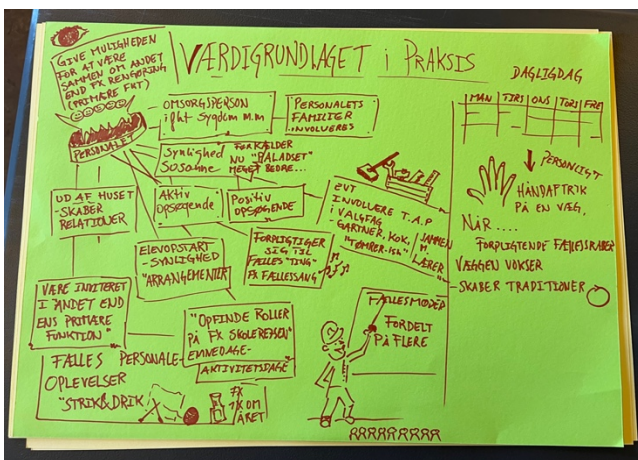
VÆRDIGRUNDLAGET i PRAKSIS

GIVE MULIGHEDEN FOR AT VÆRE SAMMEN OM ANDET END FX RENGØRING (PRIMÆRE FKT)

PERSONALET

OMSORGSPERSON ifht SYGDOM M.M

PERSONALETS FAMILIER INVOLVERES

Synlighed Sosøhne

FORKALDER NU "PALADSET" MEGET BEDRE...

UD AF HUSET - SKABER RELATIONER

Aktiv opsøgende

Positiv OPSØGENDE

EVT INVOLVERE T.A.P i VALGFAG GARTNER, KOK, "TØMRER-ISH"

SAMMEN M LÆRER

ELEVOPSTART - SYNLIGHED "ARRANGEMENTER"

FORPLIGTIGER SIG TIL FÆLLES "TING" FX FÆLLESSANG

VÆRE INVITERET I ANDET END ENS PRIMÆRE FUNKTION

"OPFINDE ROLLER PÅ FX SKOLEREJSER" EMNEDAGE - AKTIVITETSDAGE

FÆLLES PERSONALE OPLEVELSER "STRIK & DRIK"

FX 1 x OM ÅRET

FÆLLESMØDER FORDELT PÅ FLERE

DAGLIGDAG

| MAN | TIRS | ONS | TORS | FRE |
|---|---|---|---|---|
| | | | | |
| | | | | |

PERSONLIGT

HÅNDAFTRIK PÅ EN VÆG.

NÅR....

FORPLIGTENDE FÆLLESSKABER

VÆGGEN VOKSER

SKABER TRADITIONER

RRRRRRRRR